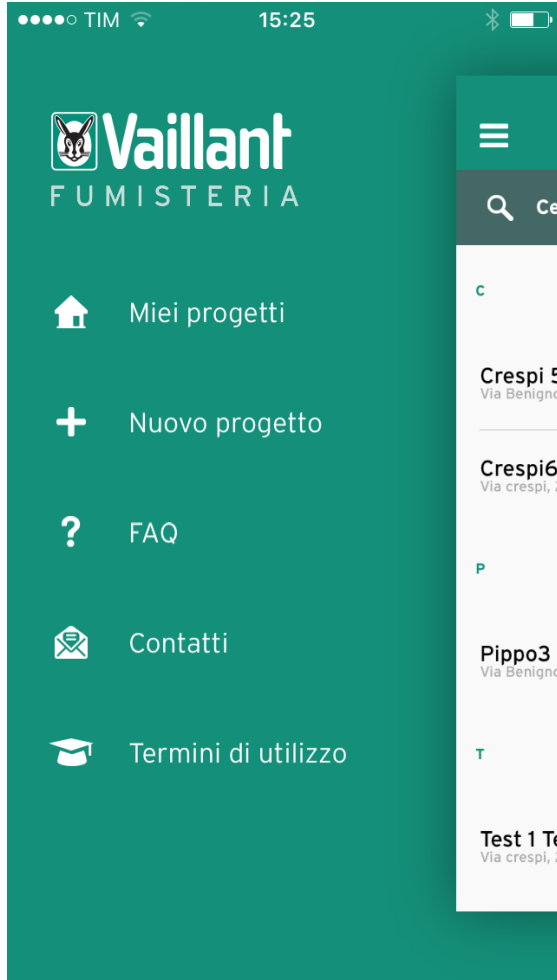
●●●●○ TIM 15:25

Vaillant
FUMISTERIA

Miei progetti

Nuovo progetto

FAQ

Contatti

Termini di utilizzo

Ce

C

Crespi 5
Via Benigno

Crespi6
Via crespi, 2

P

Pippo3
Via Benigno

T

Test 1 Te
Via crespi, 2